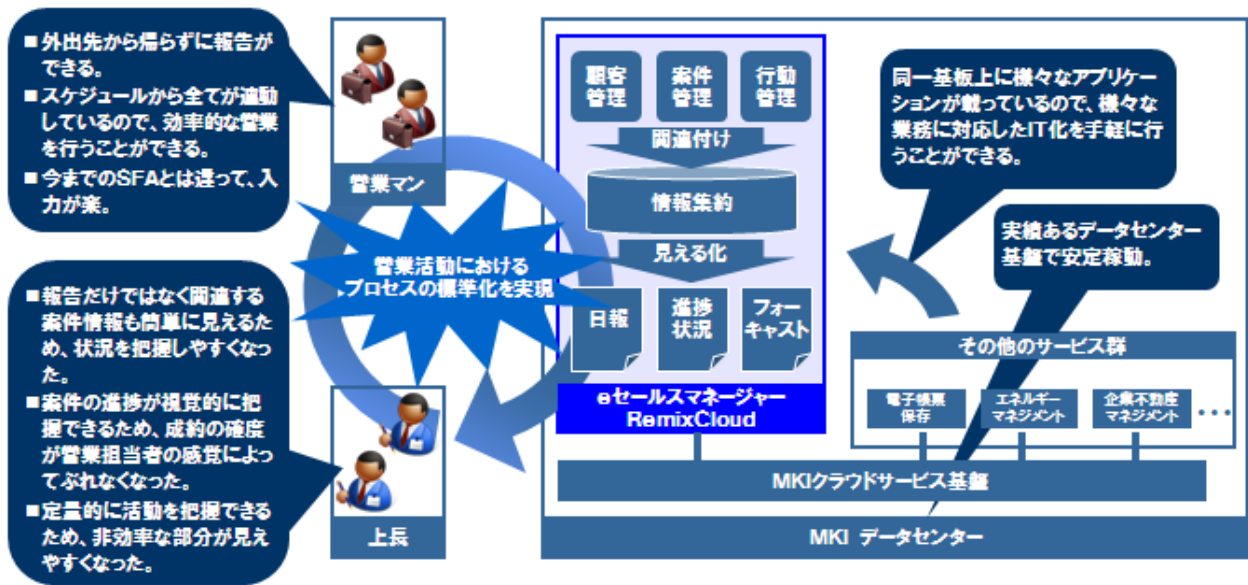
■外出先から帰らずに報告ができる。
■スケジュールから全てが連動しているので、効率的な営業を行うことができる。
■今までのSFAとは違って、入力が楽。

営業マン

営業活動における
プロセスの標準化を実現

■報告だけではなく関連する案件情報も簡単に見えるため、状況を把握しやすくなった。
■案件の進捗が視覚的に把握できるため、成約の確度が営業担当者の感覚によってぶれなくなった。
■定量的に活動を把握できるため、非効率な部分が見えやすくなった。

上長

顧客管理
案件管理
行動管理
関連付け
情報集約
見える化
日報
進捗状況
フォーキャスト
eセールスマネージャー RemixCloud

同一基板上に様々なアプリケーションが載っているので、様々な業務に対応したIT化を手軽に行うことができる。

実績あるデータセンター基盤で安定稼動。

その他のサービス群
電子帳票保存
エネルギーマネジメント
企業不動産マネジメント
・・・

MKIクラウドサービス基盤

MKI データセンター